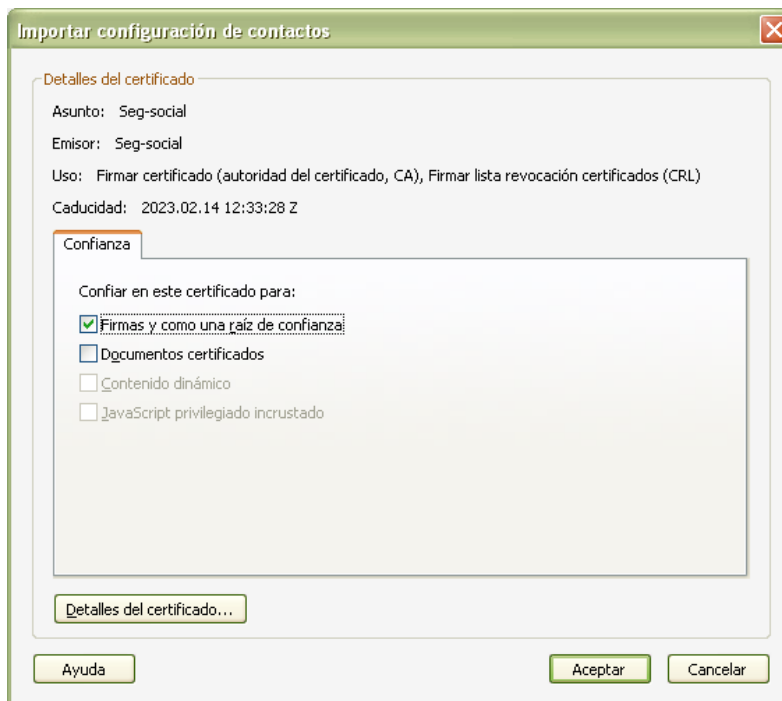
Importar configuración de contactos

Detalles del certificado

Asunto: Seg-social

Emisor: Seg-social

Uso: Firmar certificado (autoridad del certificado, CA), Firmar lista revocación certificados (CRL)

Caducidad: 2023.02.14 12:33:28 Z

Confianza

Confiar en este certificado para:

Firmas y como una raíz de confianza

Documentos certificados

Contenido dinámico

JavaScript privilegiado incrustado

Detalles del certificado...

Ayuda

Aceptar

Cancelar